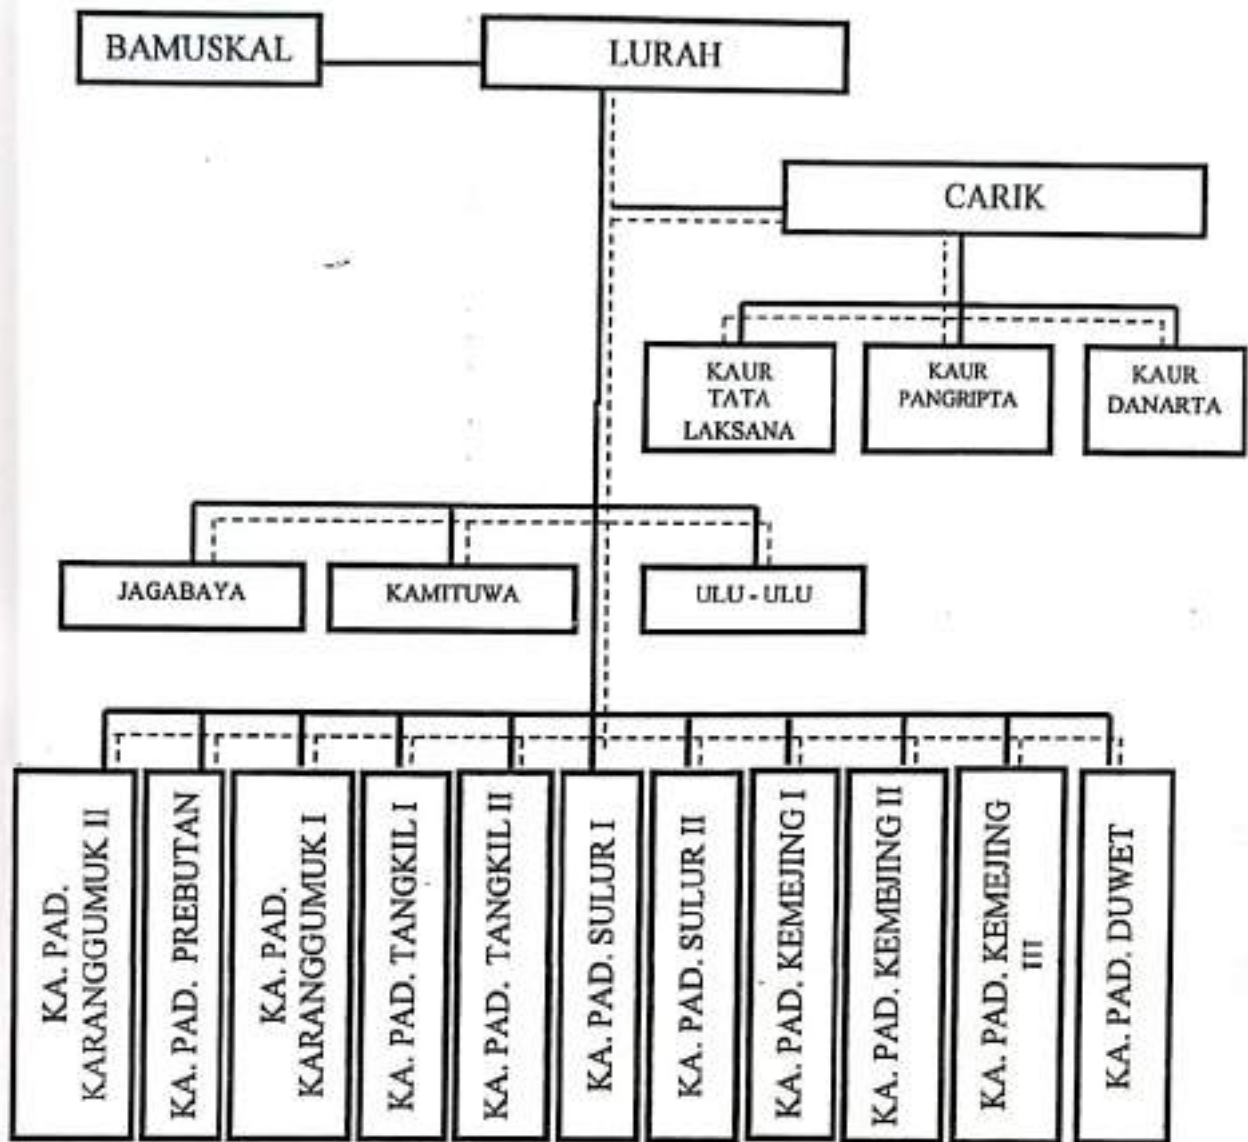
BAMUSKAL

LURAH

CARIK

KAUR TATA LAKSANA

KAUR PANGRIPTA

KAUR DANARTA

JAGABAYA

KAMITUWA

ULU - ULU

KA. PAD. KARANGGUMUK II

KA. PAD. PREBUTAN

KA. PAD. KARANGGUMUK I

KA. PAD. TANGKIL I

KA. PAD. TANGKIL II

KA. PAD. SULUR I

KA. PAD. SULUR II

KA. PAD. KEMEJING I

KA. PAD. KEMEJING II

KA. PAD. KEMEJING III

KA. PAD. DUWET